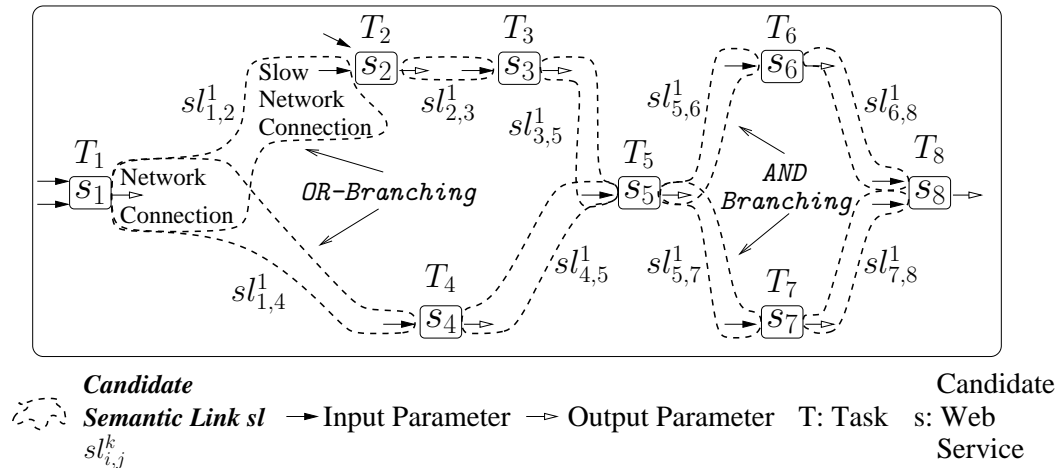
$T_2$ $T_3$ $T_6$

Slow Network Connection

$s_2$ $s_3$ $s_6$

$sl^1_{1,2}$ $sl^1_{2,3}$ $sl^1_{3,5}$ $sl^1_{5,6}$ $sl^1_{6,8}$

$T_1$ $T_5$ $T_8$

$s_1$ Network Connection

OR-Branching

$s_5$

AND Branching

$s_8$

$sl^1_{4,5}$ $sl^1_{5,7}$ $sl^1_{7,8}$

$sl^1_{1,4}$

$T_4$ $T_7$

$s_4$ $s_7$

Candidate Semantic Link sl $sl^k_{i,j}$ Input Parameter Output Parameter T: Task s: Web Service Candidate